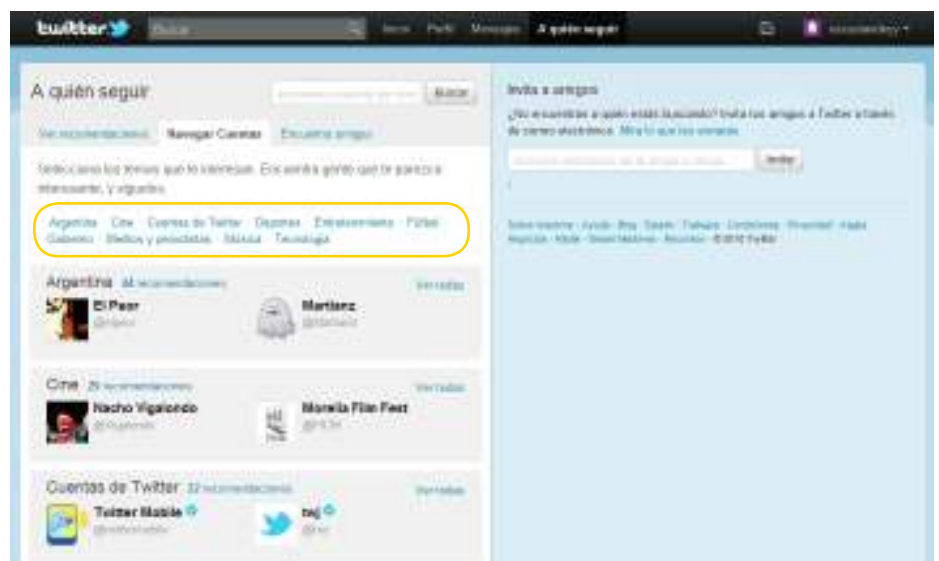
twitter Buscar Inicio Perfil Mensajes A quién seguir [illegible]

A quién seguir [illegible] Buscar

Ver recomendaciones Navegar Cuentas Encuentra amigos

Selecciona los temas que te interesan. Encontrarás gente que te parezca interesante, y síguelos.

Argentina · Cine · Cuentas de Twitter · Deportes · Entretenimiento · Fútbol · Gobierno · Medios y periodistas · Música · Tecnología

Argentina 44 recomendaciones Ver todos
El Peor @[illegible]
Martianz @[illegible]

Cine 25 recomendaciones Ver todos
Nacho Vigalondo @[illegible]
Morelia Film Fest @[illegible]

Cuentas de Twitter 32 recomendaciones Ver todos
Twitter Mobile @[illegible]
twj @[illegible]

Invita a amigos
¿No encuentras a quién estás buscando? Invita tus amigos a Twitter a través de correo electrónico. Mira lo que los enviarás.
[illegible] Invitar

Sobre nosotros · Ayuda · Blog · Estado · Trabajos · Condiciones · Privacidad · Hazte Negocios · Media · Desarrolladores · Recursos · © 2012 Twitter